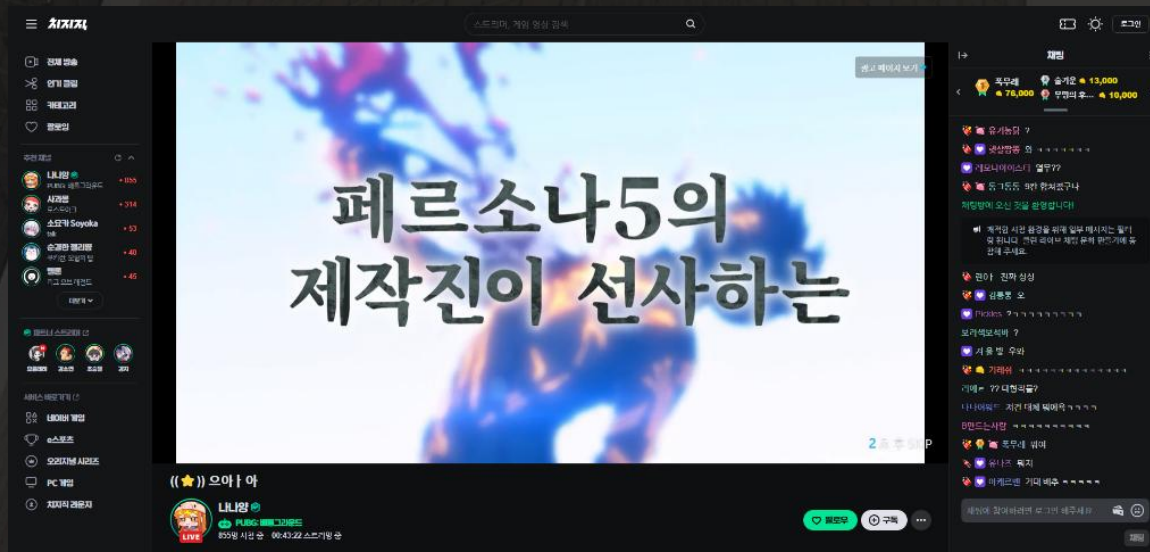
치지직

스트리머, 게임 영상 검색

로그인

전체 방송
인기 클립
카테고리
팔로잉

추천 채널

나나양
PUBG: 배틀그라운드
• 856

시라쭈
• 314

소요카 Soyoka
• 53

순결한 젤리뿡
• 40

뻘쭘
• 46

더보기

파트너 스트리머

서비스 바로가기

네이버 게임
e스포츠
오리지널 시리즈
PC 게임
치지직 라운지

광고 메인에서 보기

페르소나5의
제작진이 선사하는

2초 후 SKIP

((⭐)) 으아ㅏ아

나나양
PUBG: 배틀그라운드
855명 시청 중 · 00:43:22 스트리밍 중

팔로우
구독

채팅

뚝무레 76,000
솔개운 13,000
무명의 후... 10,000

유게놈담 ?
냉상빵풍 와 ㅋㅋㅋㅋㅋㅋㅋ
레오나데이스타 열망??
동그동동 9천 환처졌구나
채팅방에 오신 것을 환영합니다!
쾌적한 시청 환경을 위해 일부 메시지는 필터링 됩니다. 관련 리이브 채팅 운영 원칙가에 동참해 주세요.
편아 진짜 성성
김롱롱 오
Pickles ?ㅋㅋㅋㅋㅋㅋㅋㅋ
보라색보석박 ?
서용빵 우와
기레위 ㅋㅋㅋㅋㅋㅋㅋㅋㅋㅋㅋㅋㅋ
러베ㅡ ?? 대형극쿨?
나나이파드 저건 대체 뭐에요ㅋㅋㅋㅋ
B만드는사람 ㅋㅋㅋㅋㅋㅋㅋㅋㅋ
뚝무레 뭐여
윤나즈 뭐지
마케르펜 기대 배추 ㅋㅋㅋㅋ

채팅에 참여하려면 로그인 해주세요

채팅